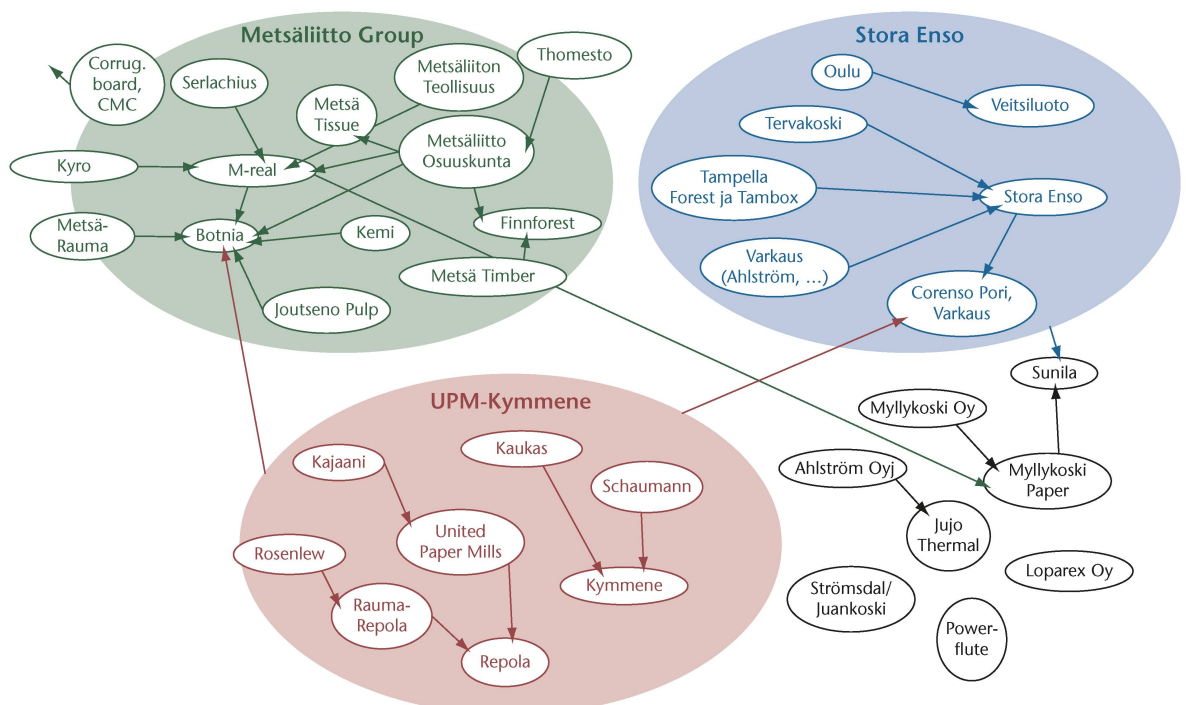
Metsäliitto Group

Corrug. board, CMC

Serlachius

Metsäliiton Teollisuus

Thomesto

Metsä Tissue

Metsäliitto Osuuskunta

Kyro

M-real

Metsä-Rauma

Botnia

Kemi

Finnforest

Metsä Timber

Joutseno Pulp

Stora Enso

Oulu

Veitsiluoto

Tervakoski

Tampella Forest ja Tambox

Stora Enso

Varkaus (Ahlström, ...)

Corenso Pori, Varkaus

Sunila

Myllykoski Oy

Myllykoski Paper

Ahlström Oyj

Jujo Thermal

Loparex Oy

Strömsdal/ Juankoski

Power-flute

UPM-Kymmene

Kajaani

Kaukas

Schaumann

United Paper Mills

Rosenlew

Kymmene

Rauma-Repola

Repola